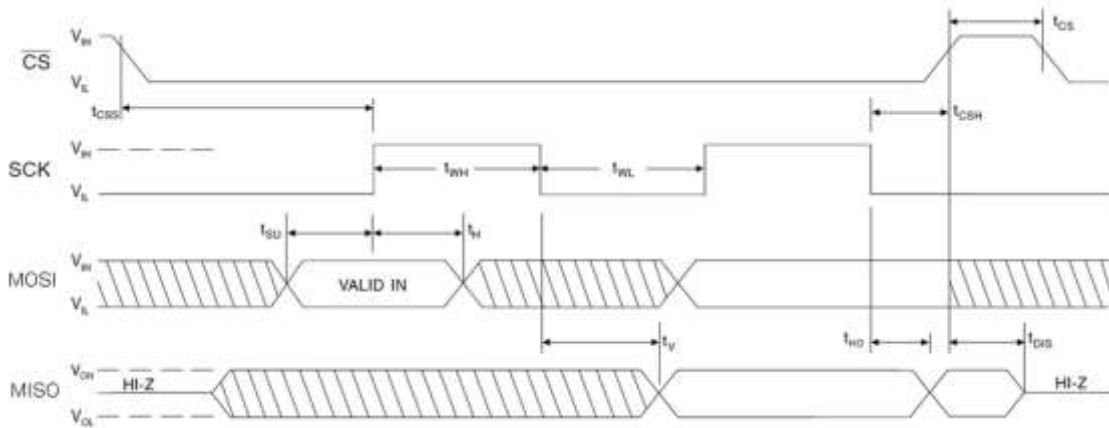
$\overline{CS}$

$V_{IH}$

$V_{IL}$

$t_{CS}$

$t_{CSS}$

$t_{CSH}$

SCK

$V_{IH}$

$V_{IL}$

$t_{WH}$

$t_{WL}$

$t_{SU}$

$t_{H}$

MOSI

$V_{IH}$

$V_{IL}$

VALID IN

$t_{V}$

$t_{HO}$

$t_{DIS}$

MISO

$V_{OH}$

$V_{OL}$

HI-Z

HI-Z